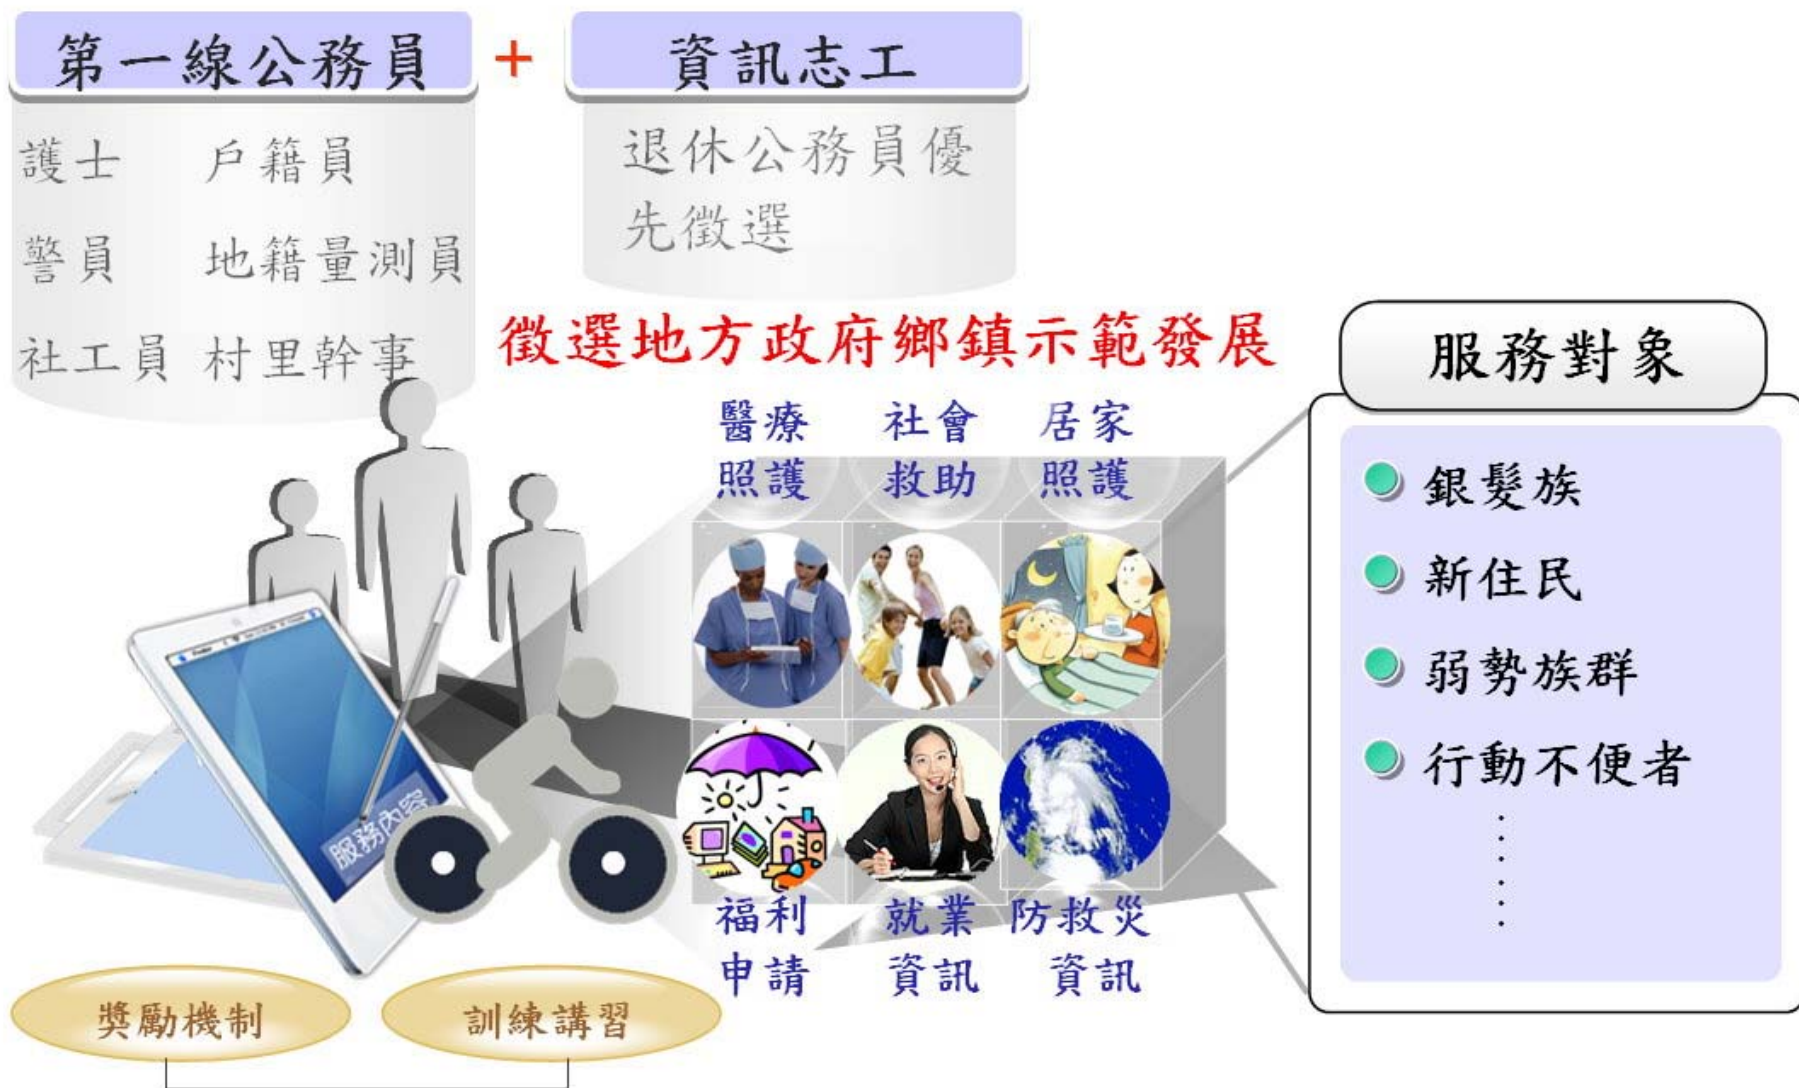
第一線公務員 + 資訊志工

護士 戶籍員

警員 地籍量測員

社工員 村里幹事

退休公務員優先徵選

徵選地方政府鄉鎮示範發展

服務對象

醫療照護 社會救助 居家照護

福利申請 就業資訊 防救災資訊

服務內容

銀髮族

新住民

弱勢族群

行動不便者

⋮

獎勵機制 訓練講習